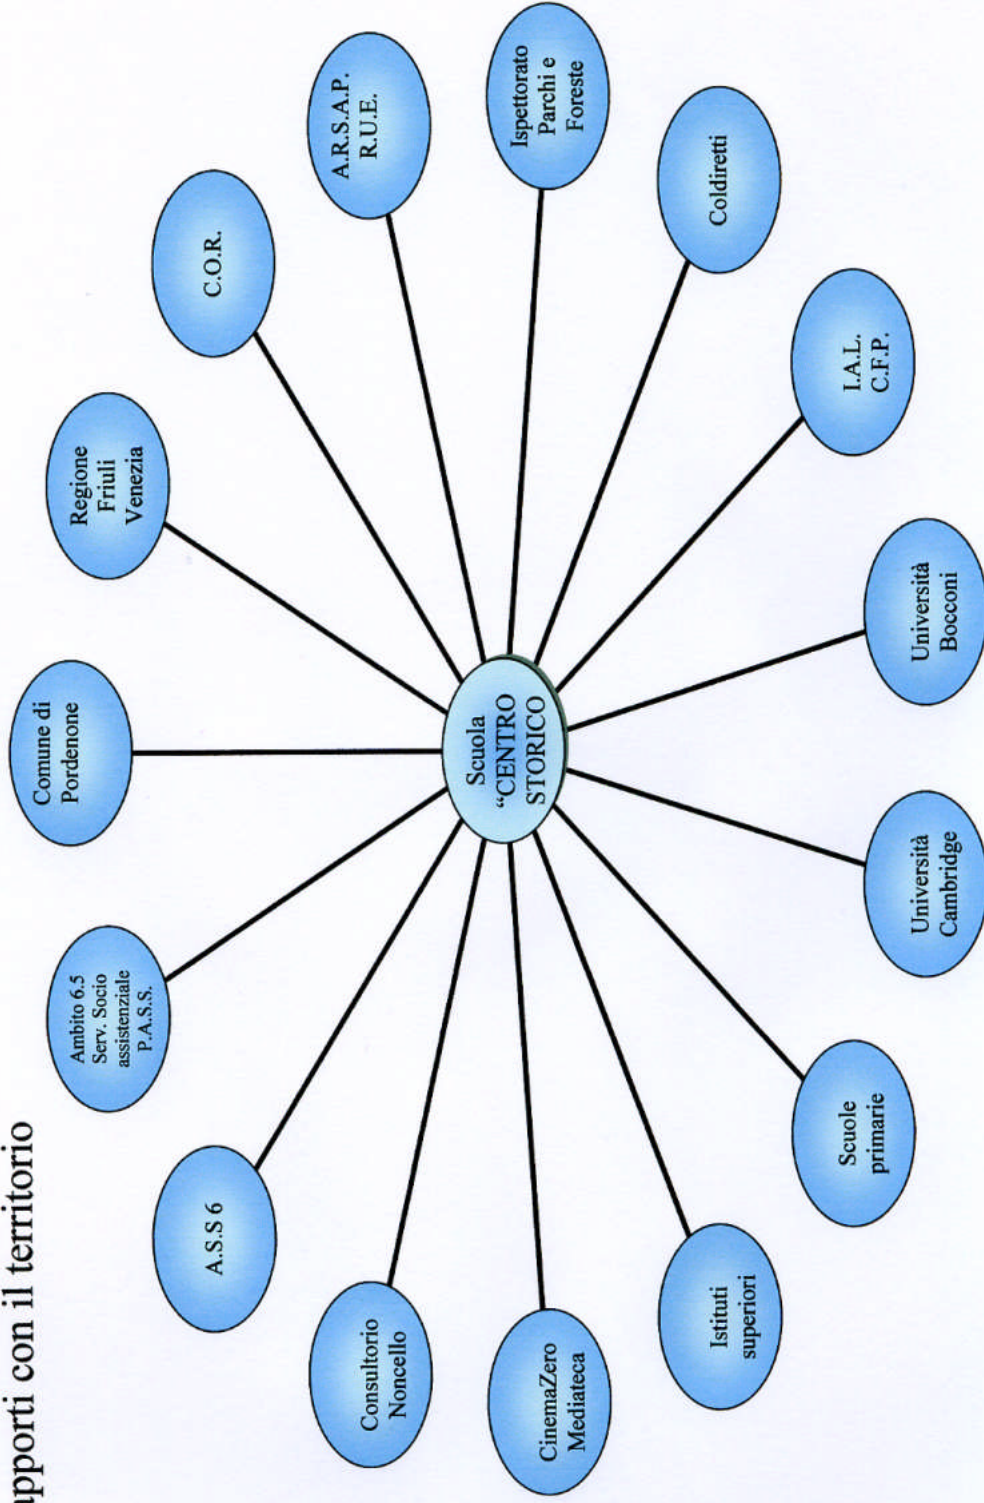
apporti con il territorio

Scuola "CENTRO STORICO

Comune di Pordenone

Regione Friuli Venezia

C.O.R.

A.R.S.A.P. R.U.E.

Ispettorato Parchi e Foreste

Coldiretti

I.A.L. C.F.P.

Università Bocconi

Università Cambridge

Scuole primarie

Istituti superiori

CinemaZero Mediateca

Consultorio Noncello

A.S.S 6

Ambito 6.5 Serv. Socio assistenziale P.A.S.S.